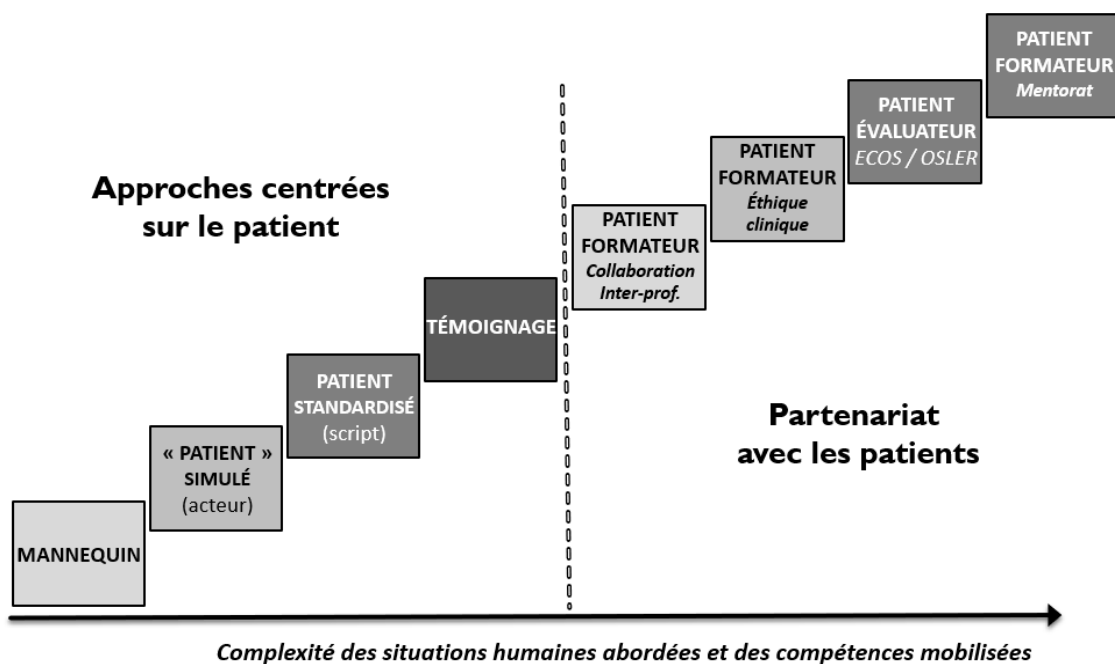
Approches centrées sur le patient

MANNEQUIN

« PATIENT » SIMULÉ (acteur)

PATIENT STANDARDISÉ (script)

TÉMOIGNAGE

PATIENT FORMATEUR Collaboration Inter-prof.

PATIENT FORMATEUR Éthique clinique

PATIENT ÉVALUATEUR ECOS / OSLER

PATIENT FORMATEUR Mentorat

Partenariat avec les patients

Complexité des situations humaines abordées et des compétences mobilisées